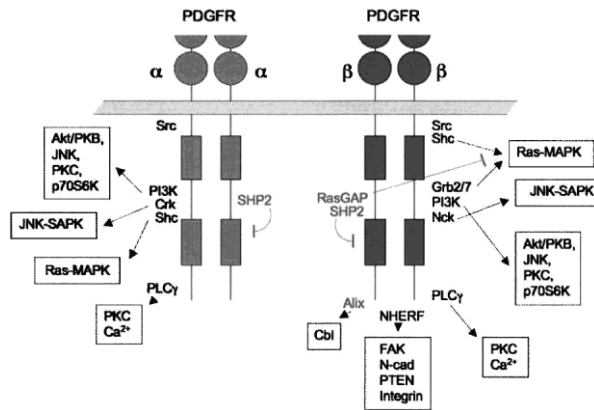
PDGFR
α α

PDGFR
β β

Src

Akt/PKB, JNK, PKC, p70S6K

PI3K
Crk
Shc

SHP2

JNK-SAPK

Ras-MAPK

PLCγ

PKC
$Ca^{2+}$

Src
Shc

Ras-MAPK

Grb2/7
PI3K
Nck

JNK-SAPK

RasGAP
SHP2

Akt/PKB, JNK, PKC, p70S6K

Alix

Cbl

NHERF

FAK
N-cad
PTEN
Integrin

PLCγ

PKC
$Ca^{2+}$